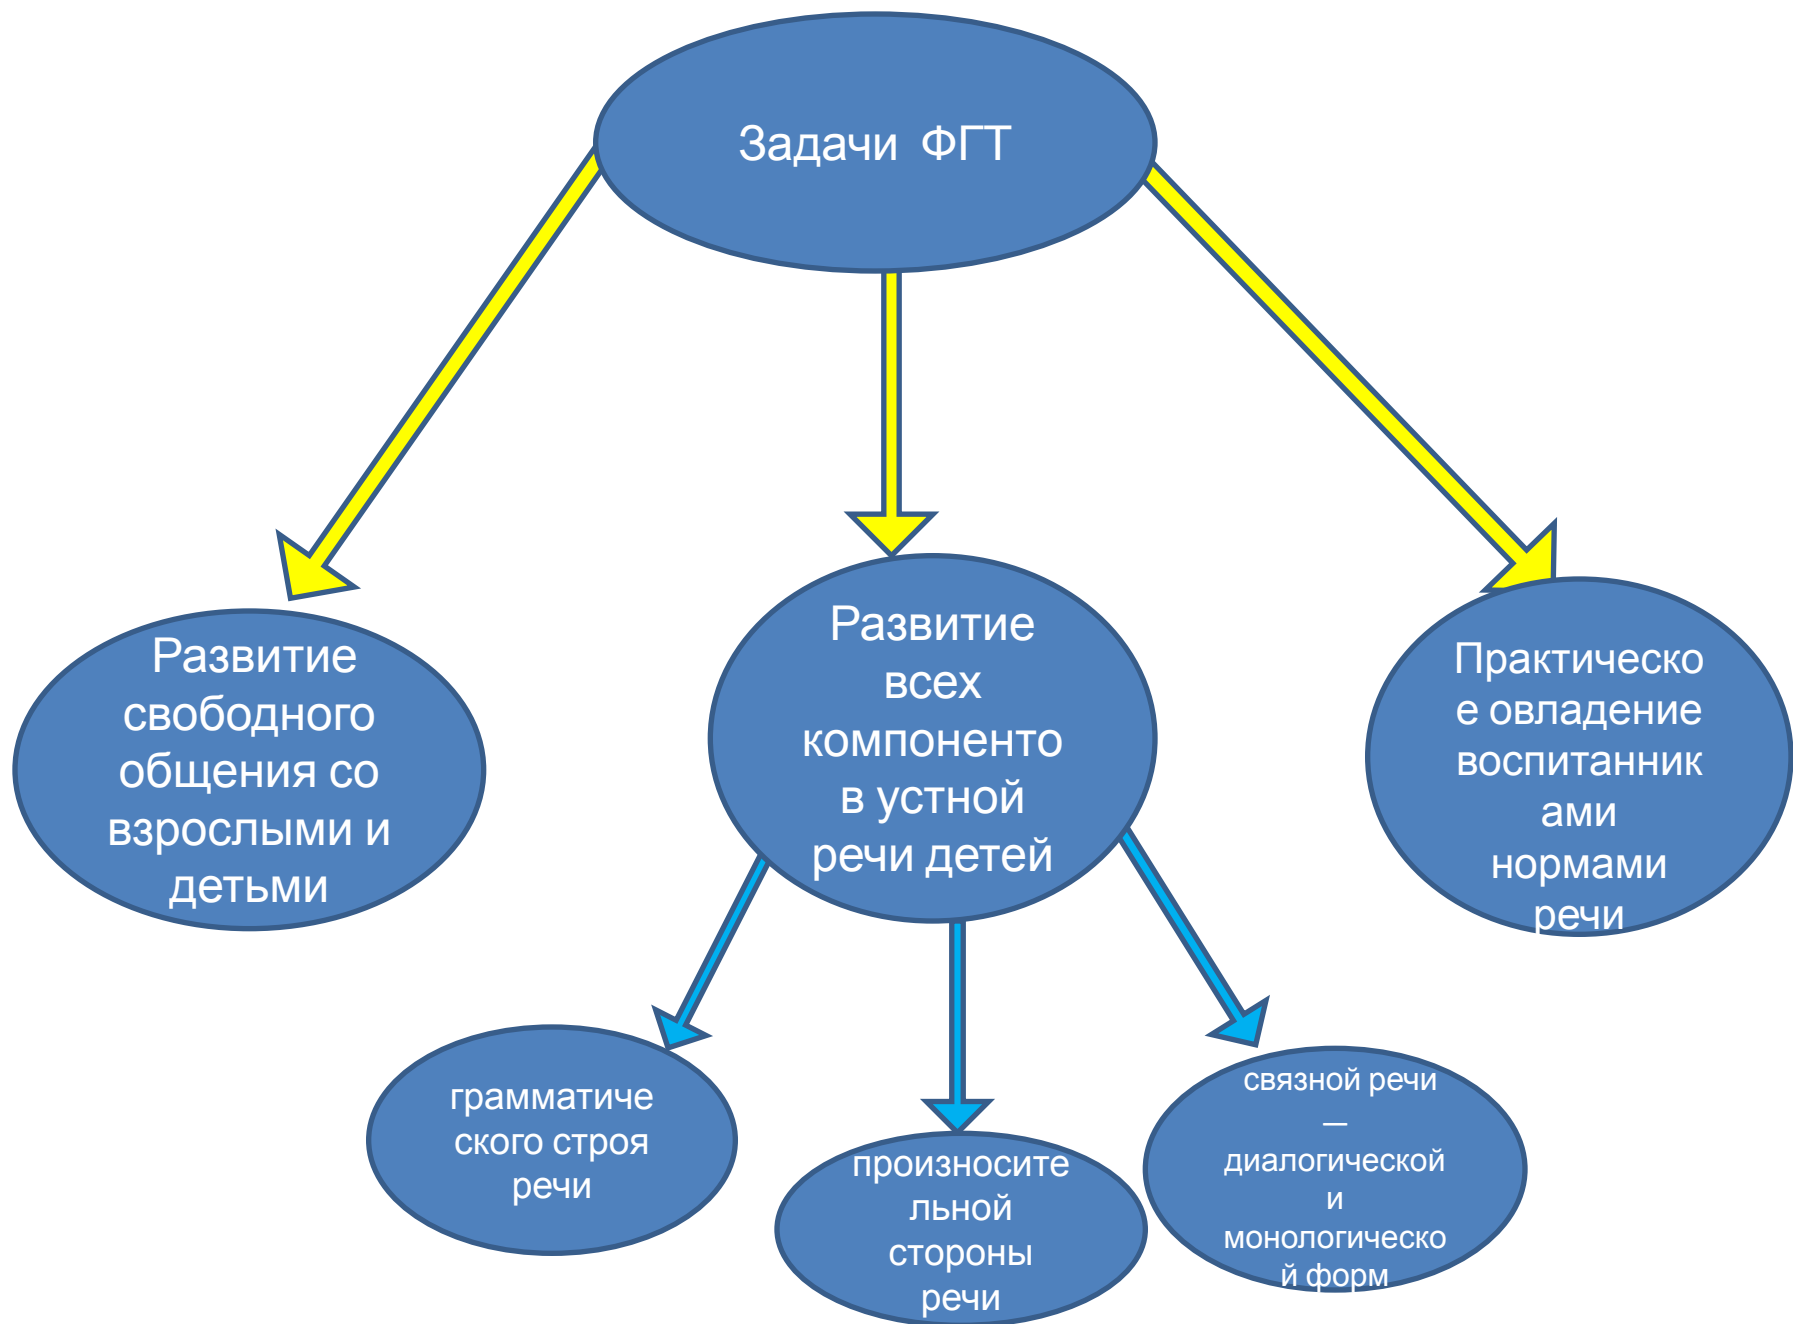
Задачи ФГТ

Развитие свободного общения со взрослыми и детьми

Развитие всех компонентов в устной речи детей

Практическое овладение воспитанниками нормами речи

грамматического строя речи

произносительной стороны речи

связной речи — диалогической и монологической форм